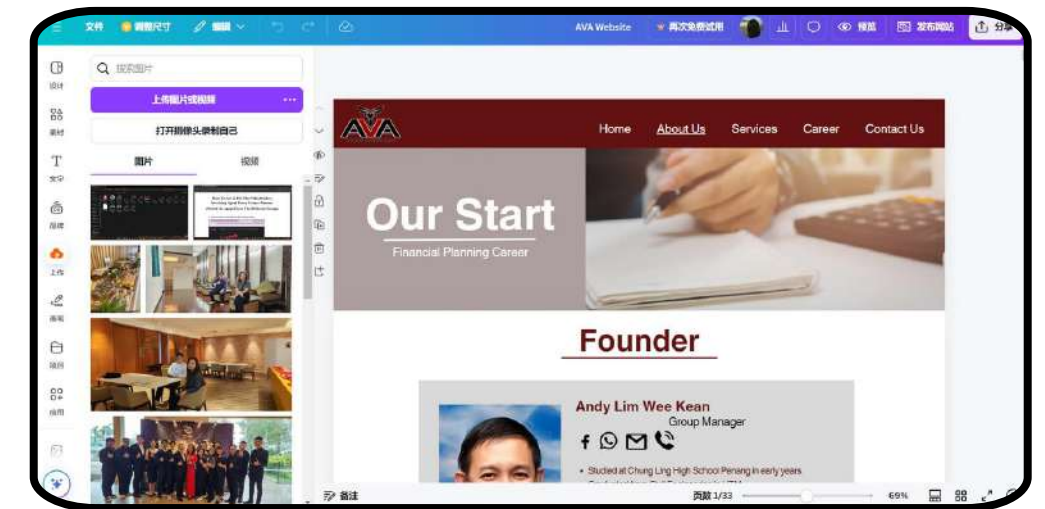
文件 调整尺寸 编辑 AVA Website 再次免费试用 预览 发布网站 分享

设计
素材
文字
品牌
上传
绘画
项目
应用

搜索图片
上传图片或视频
打开摄像头录制自己
图片 视频

AVA

Home About Us Services Career Contact Us

Our Start
Financial Planning Career

Founder

Andy Lim Wee Kean
Group Manager

• Studied at Chung Ling High School Penang in early years

备注 页数 1/33 69%